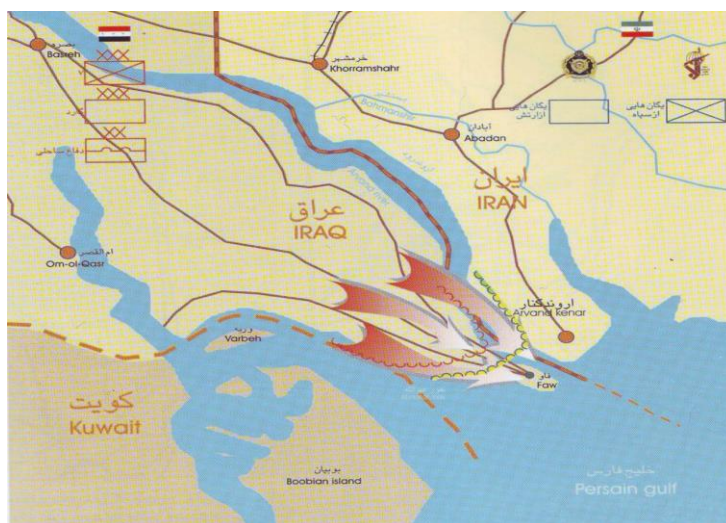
بصره
Basreh
خرمشهر
Khorramshahr
یگان هایی ازارتش
یگان هایی ازسپاه
آبادان
Abadan
Bahmanshir
Arvand
ایران
IRAN
عراق
IRAQ
Arvand rud
ام القصر
Om-ol-Qasr
اروندکنار
Arvand Kenar
وربه
Varbeh
فاو
Faw
کویت
Kuwait
بوبیان
Boobian island
خلیج فارس
Persain gulf
دفاع ساحلی